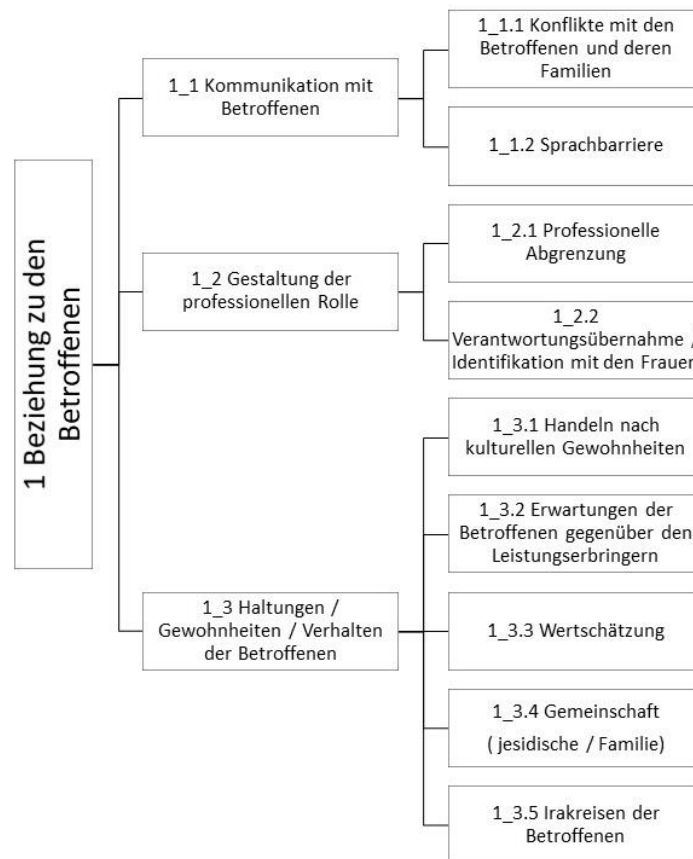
1 Beziehung zu den Betroffenen

1_1 Kommunikation mit Betroffenen

1_1.1 Konflikte mit den Betroffenen und deren Familien

1_1.2 Sprachbarriere

1_2 Gestaltung der professionellen Rolle

1_2.1 Professionelle Abgrenzung

1_2.2 Verantwortungsübernahme / Identifikation mit den Frauen

1_3 Haltungen / Gewohnheiten / Verhalten der Betroffenen

1_3.1 Handeln nach kulturellen Gewohnheiten

1_3.2 Erwartungen der Betroffenen gegenüber den Leistungserbringern

1_3.3 Wertschätzung

1_3.4 Gemeinschaft ( jesidische / Familie)

1_3.5 Irakreisen der Betroffenen